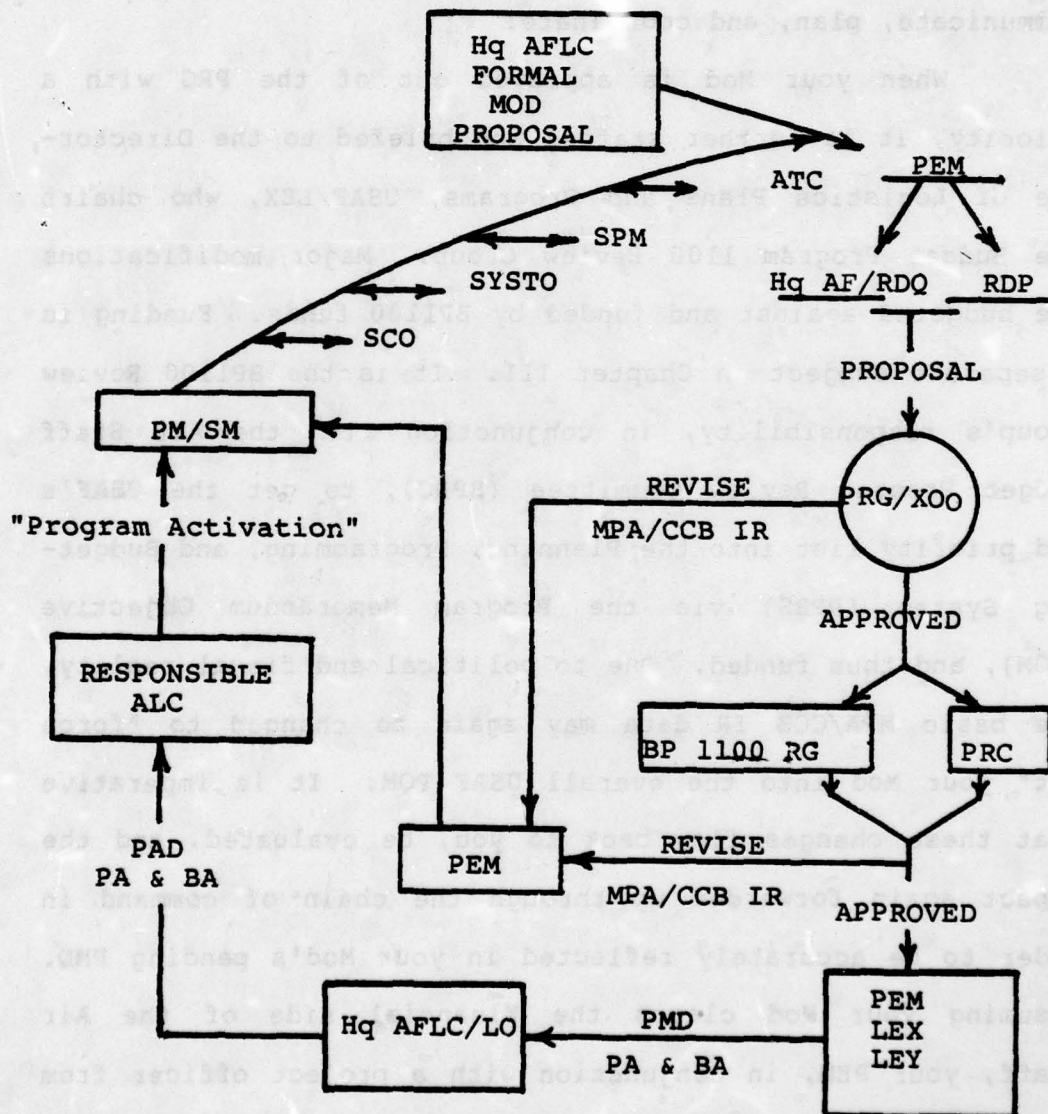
Hq AFLC FORMAL MOD PROPOSAL

ATC

PEM

SPM

SYSTO

Hq AF/RDQ

RDP

SCO

PROPOSAL

PM/SM

REVISE MPA/CCB IR

PRG/XOO

"Program Activation"

APPROVED

RESPONSIBLE ALC

BP 1100 RG

PRC

PAD PA & BA

REVISE MPA/CCB IR

PEM

APPROVED

Hq AFLC/LO

PMD PA & BA

PEM LEX LEY